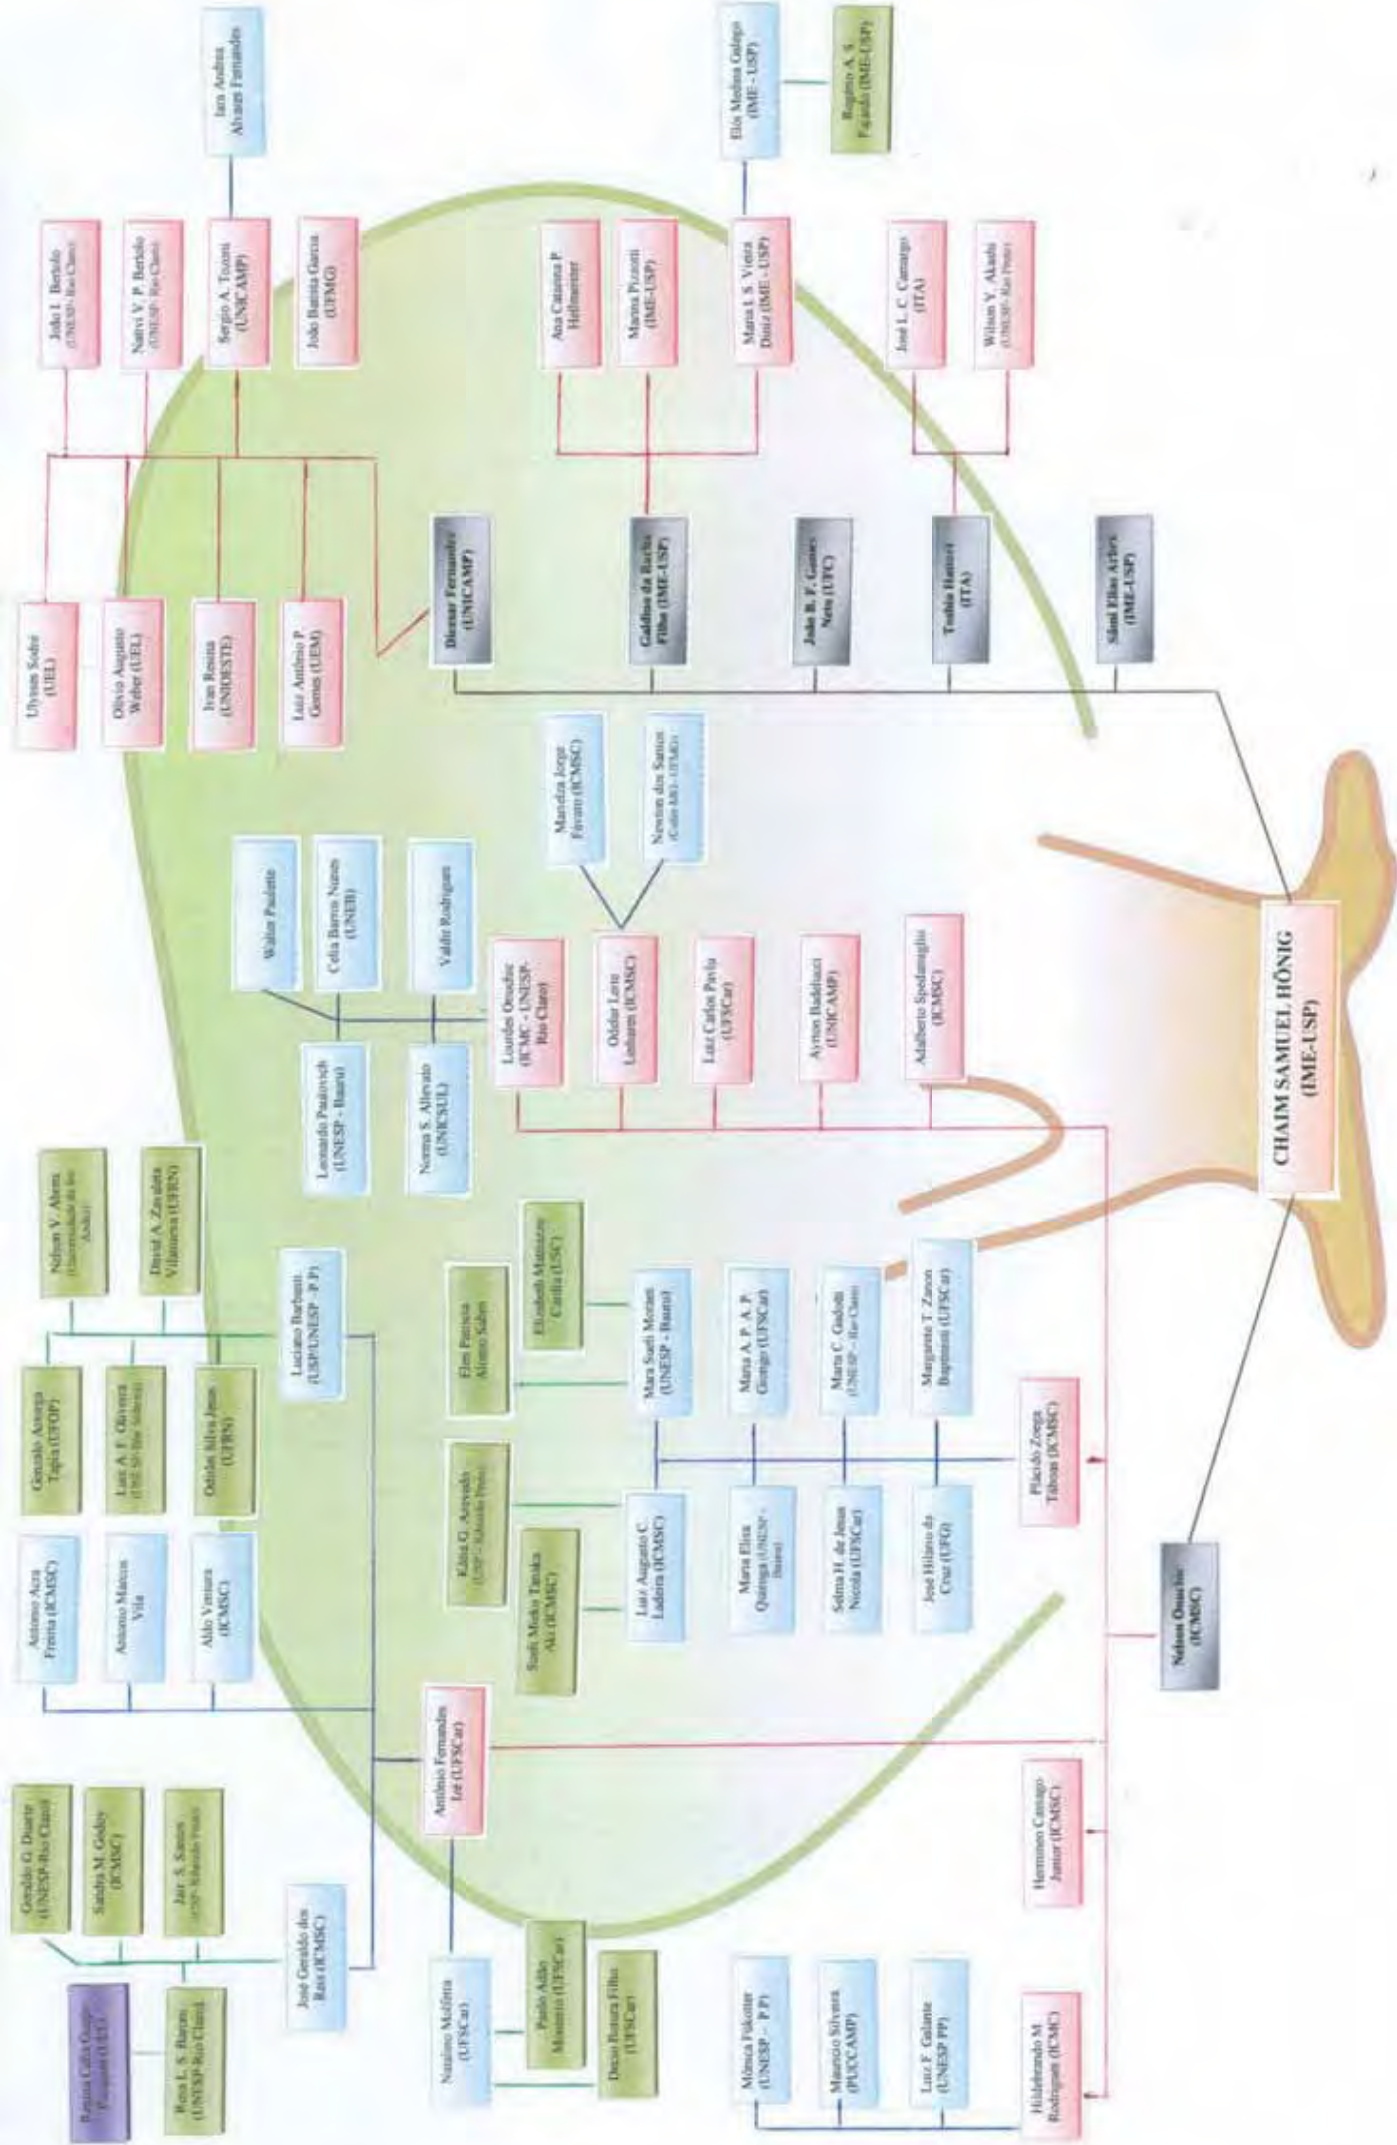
CHAIM SAMUEL HÖNIG (IME-USP)

Dicesar Fernandez (UNICAMP)
Godofredo da Rocha Filho (IME-USP)
João B. F. Gomes Neto (UFC)
Toshio Hamuro (ITA)
Sônia Elias Arbex (IME-USP)

Ulysses Sodré (UEL)
Olivio Augusto Weber (UEL)
Ivan Resina (UNIOESTE)
Luiz Antônio P. Gomes (UEM)

João L. Bertolo (UNESP- Rio Claro)
Nativi V. P. Bertolo (UNESP- Rio Claro)
Sergio A. Tozoni (UNICAMP)
João Batista Garcia (UFMG)
Iara Andrea Alvares Fernandes

Ana Catarina P. Hellmeister
Marina Pizzotti (IME-USP)
Maria L. S. Vieira Diniz (IME - USP)
Elói Medina Galego (IME - USP)
Rogério A. S. Fajardo (IME-USP)

José L. C. Camargo (ITA)
Wilson Y. Akashi (UNESP- Rio Preto)

Walter Paulette
Celia Barros Nunes (UNEB)
Valdir Rodrigues
Leonardo Paulovich (UNESP - Bauru)
Norma S. Allevato (UNICSUL)
Lourdes Onuchic (ICMC - UNESP- Rio Claro)
Odilon Luiz Ledesma (ICMSC)
Marcelo Jorge Favaro (ICMSC)
Newton dos Santos (Colég. Inst. - UFMG)
Luiz Carlos Pavão (UFSCar)
Ayrton Badelucci (UNICAMP)
Adalberto Spezamiglio (ICMSC)

Nilson V. Abreu (Universidade de São Paulo)
David A. Zavaleta Villanueva (UFRN)
Luciano Barbanti (USP/UNESP - P.P.)
Geraldo Arruda Tapia (UFOP)
Luiz A. F. Oliveira (UNESP- São Mateus)
Odilon Silva Jesus (UFRN)
Antonio Aza Freitas (ICMSC)
Antonio Marcos Vila
Aldo Ventura (ICMSC)

Elizabeth Maniezzo Carilla (USC)
Elma Patricia Afonso Sallez
Mara Sueli Moraes (UNESP - Bauru)
Maria A. P. A. P. Gonigo (UFSCar)
Maria C. Gadotti (UNESP - Rio Claro)
Margarete T. Zanon Baptistini (UFSCar)
Kátia G. Azevedo (USP - Ribeirão Preto)
Suely Mieko Tanaka Aki (ICMSC)
Luiz Augusto C. Ladeira (ICMSC)
Maria Elisa Quiroga (UNESP - Bauru)
Selma H. de Jesus Nicola (UFSCar)
José Hilário da Cruz (UFG)
Plácido Zoega Táboas (ICMSC)
Nelson Onuchic (ICMSC)

Geraldo G. Duarte (UNESP-Rio Claro)
Sandra M. Godoy (ICMSC)
Jair S. Santos (USP- Ribeirão Preto)
Renata Célia Guidi Paganini (UEL)
Rosa L. S. Baroni (UNESP-Rio Claro)
José Geraldo dos Reis (ICMSC)
Antônio Fernandes Izé (UFSCar)
Natalino Molfetta (UFSCar)
Paulo Aldo Meunier (UFSCar)
Decio Renato Filho (UFSCar)
Hermano Carrago Junior (ICMSC)

Mônica Fukotter (UNESP - P.P.)
Mauricio Silveira (PUCCAMP)
Luiz F. Galante (UNESP PP)
Hildebrando M. Rodrigues (ICMSC)